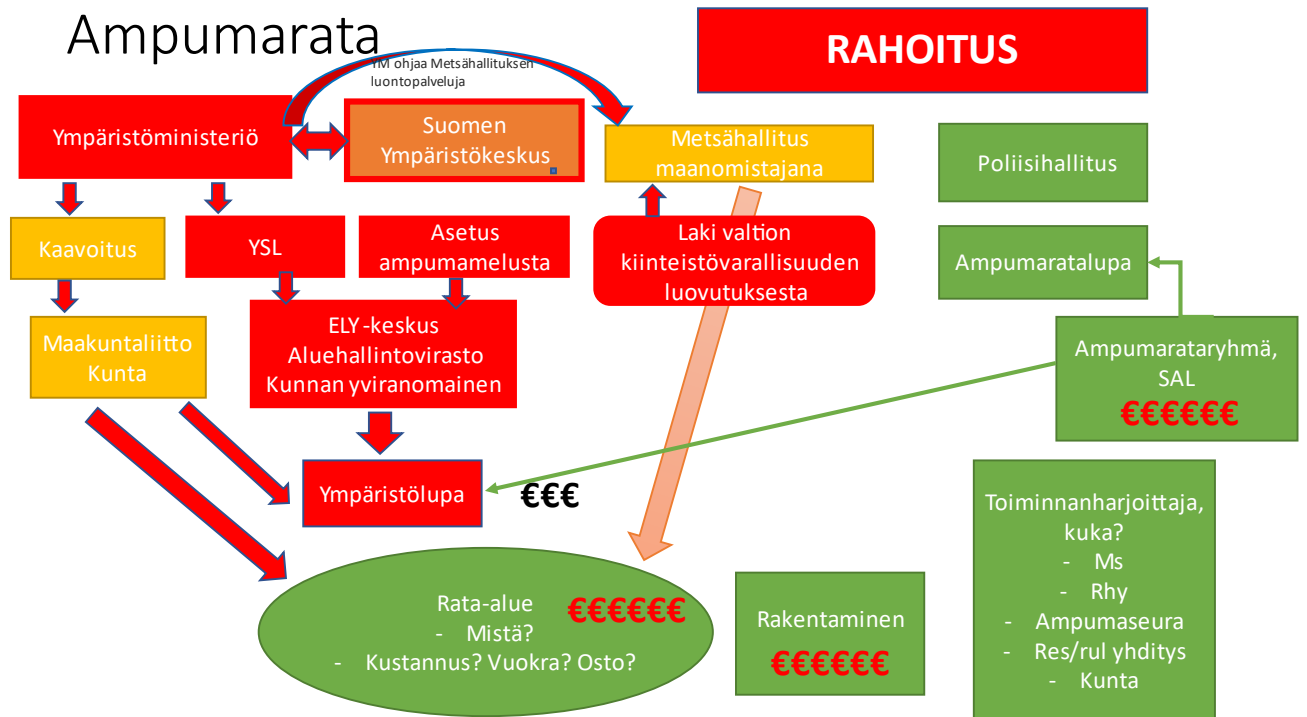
Ampumarata

RAHOITUS

YM ohjaa Metsähallituksen luontopalveluja

Ympäristöministeriö

Suomen Ympäristökeskus

Metsähallitus maanomistajana

Poliisihallitus

Kaavoitus

YSL

Asetus ampumamelusta

Laki valtion kiinteistövarallisuuden luovutuksesta

Ampumaratalupa

Maakuntaliitto Kunta

ELY-keskus Aluehallintovirasto Kunnan yviranomainen

Ampumarataryhmä, SAL
€€€€€€

Ympäristölupa

€€€

Toiminnanharjoittaja, kuka?
- Ms
- Rhy
- Ampumaseura
- Res/rul yhditys
- Kunta

Rata-alue €€€€€€
- Mistä?
- Kustannus? Vuokra? Osto?

Rakentaminen
€€€€€€